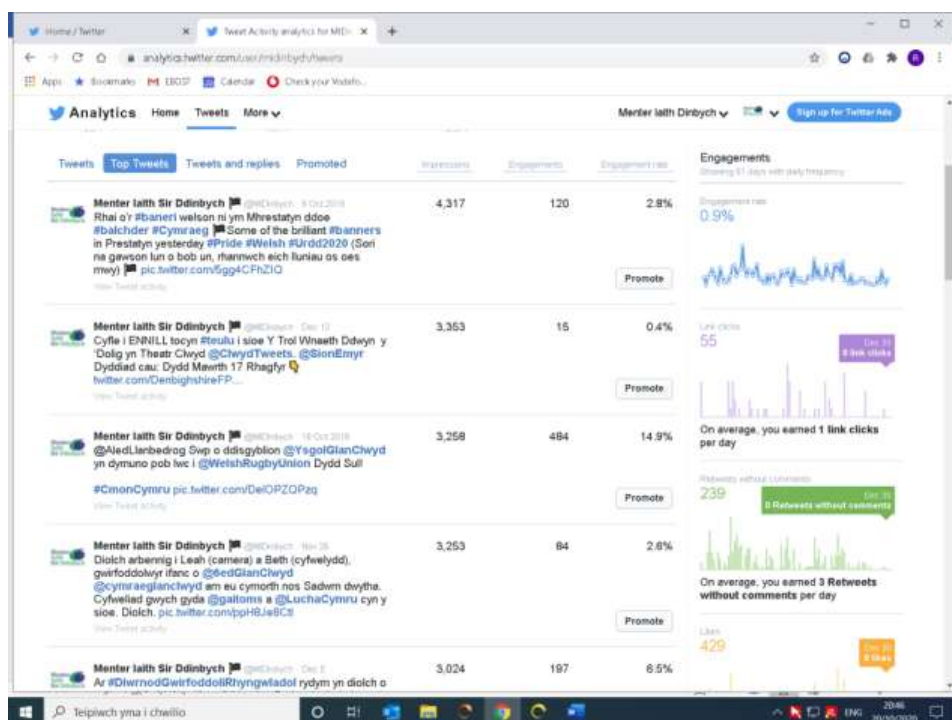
Home / Twitter
Tweet Activity analytics for MIDr
analytics.twitter.com/user/mididbych/tweets
Apps Bookmarks EBOST Calendar Check your Vodafo...

Analytics Home Tweets More
Menter Iaith Dinbych
Sign up for Twitter Ads

Tweets Top Tweets Tweets and replies Promoted
Impressions Engagements Engagement rate

Menter Iaith Sir Ddinbych @MIDinbych 8 Oct 2019
Rhai o'r #baneri welson ni ym Mhrestatyn ddoe #balchder #Cymraeg Some of the brilliant #banners in Prestatyn yesterday #Pride #Welsh #Urdd2020 (Sori na gawson lun o bob un, rhannwch eich lluniau os oes mwy) pic.twitter.com/5gg4CFhZIO
View Tweet activity
4,317 120 2.8%
Promote

Menter Iaith Sir Ddinbych @MIDinbych Dec 12
Cyfle i ENNILL tocyn #teulu i sioe Y Trol Wnaeth Ddwyn y 'Dolig yn Theatr Clwyd @ClwydTweets. @SionEmyr Dyddiad cau: Dydd Mawrth 17 Rhagfyr
twitter.com/DenbighshireFP...
View Tweet activity
3,353 15 0.4%
Promote

Menter Iaith Sir Ddinbych @MIDinbych 18 Oct 2019
@AledLlanbedrog Swp o ddisgyblion @YsgolGlanClwyd yn dymuno pob lwc i @WelshRugbyUnion Dydd Sul
#CmonCymru pic.twitter.com/DelOPZQPzq
View Tweet activity
3,258 484 14.9%
Promote

Menter Iaith Sir Ddinbych @MIDinbych Nov 26
Diolch arbennig i Leah (camera) a Beth (cyfwelydd), gwirfoddolwyr ifanc o @6edGlanClwyd @cymraeglanclwyd am eu cymorth nos Sadwrn dwytha. Cyfweliad gwych gyda @galtoms a @LuchaCymru cyn y sioe. Diolch. pic.twitter.com/ppH6Je8CtI
View Tweet activity
3,253 84 2.6%
Promote

Menter Iaith Sir Ddinbych @MIDinbych Dec 5
Ar #DiwrnodGwirfoddoliRhyngwladol rydym yn diolch o
3,024 197 6.5%

Engagements
Showing 91 days with daily frequency
Engagement rate
0.9%
Link clicks
55
Dec 31
0 link clicks
On average, you earned 1 link clicks per day
Retweets without comments
239
Dec 31
0 Retweets without comments
On average, you earned 3 Retweets without comments per day
Likes
429
Dec 31
0 likes

Teipiwch yma i chwilio
ENG 20:46